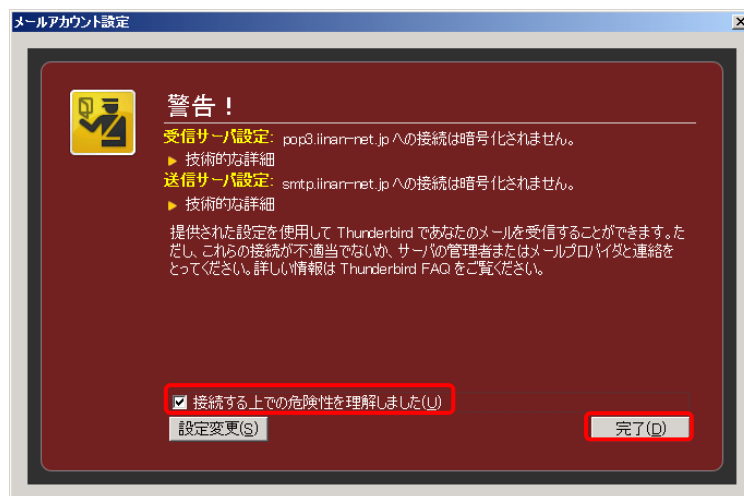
メールアカウント設定

警告！

受信サーバ設定: pop3.iinan-net.jp への接続は暗号化されません。

▶ 技術的な詳細

送信サーバ設定: smtp.iinan-net.jp への接続は暗号化されません。

▶ 技術的な詳細

提供された設定を使用して Thunderbird であなたのメールを受信することができます。ただし、これらの接続が不適当でないか、サーバの管理者またはメールプロバイダと連絡をとってください。詳しい情報は Thunderbird FAQ をご覧ください。

☑ 接続する上での危険性を理解しました(U)

設定変更(S)

完了(D)